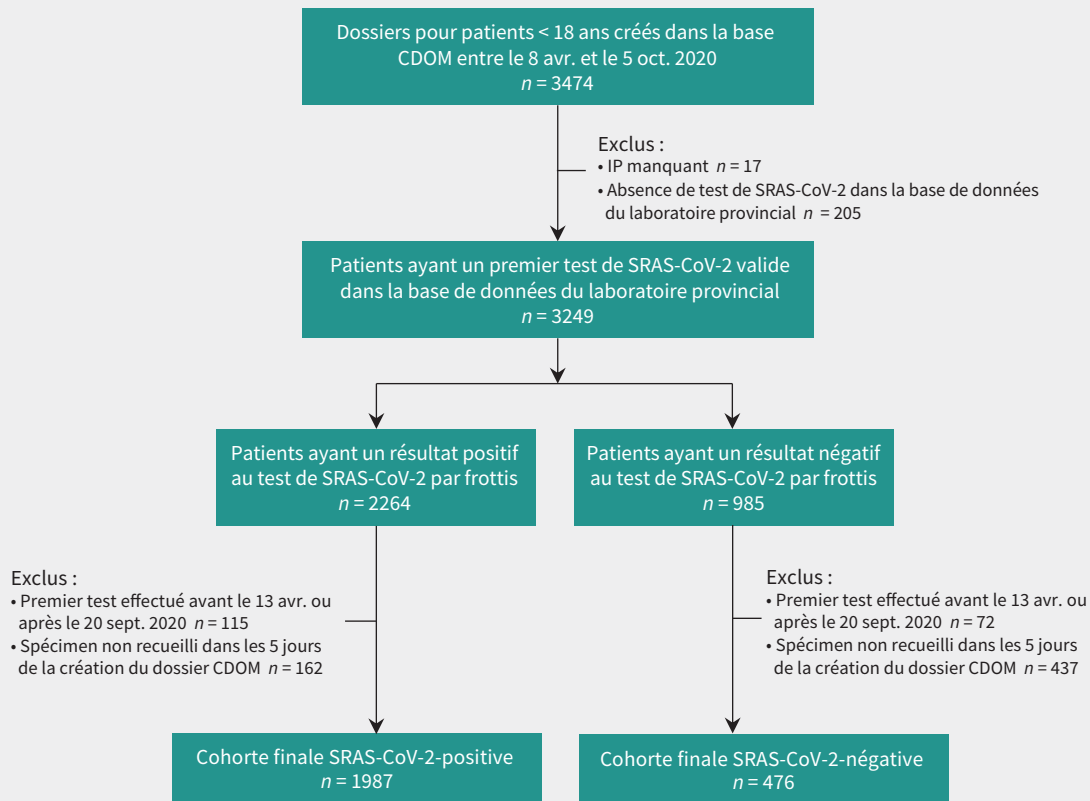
Dossiers pour patients < 18 ans créés dans la base CDOM entre le 8 avr. et le 5 oct. 2020
$n$ = 3474

Exclus :
• IP manquant $n$ = 17
• Absence de test de SRAS-CoV-2 dans la base de données du laboratoire provincial $n$ = 205

Patients ayant un premier test de SRAS-CoV-2 valide dans la base de données du laboratoire provincial
$n$ = 3249

Patients ayant un résultat positif au test de SRAS-CoV-2 par frottis
$n$ = 2264

Patients ayant un résultat négatif au test de SRAS-CoV-2 par frottis
$n$ = 985

Exclus :
• Premier test effectué avant le 13 avr. ou après le 20 sept. 2020 $n$ = 115
• Spécimen non recueilli dans les 5 jours de la création du dossier CDOM $n$ = 162

Exclus :
• Premier test effectué avant le 13 avr. ou après le 20 sept. 2020 $n$ = 72
• Spécimen non recueilli dans les 5 jours de la création du dossier CDOM $n$ = 437

Cohorte finale SRAS-CoV-2-positive
$n$ = 1987

Cohorte finale SRAS-CoV-2-négative
$n$ = 476